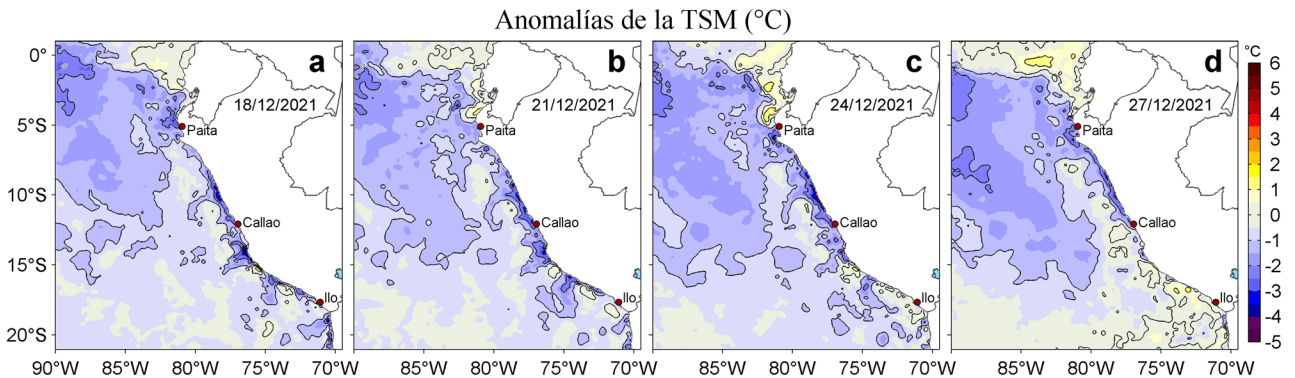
Anomalías de la TSM (°C)

a
18/12/2021
Paita
Callao
Ilo

b
21/12/2021
Paita
Callao
Ilo

c
24/12/2021
Paita
Callao
Ilo

d
27/12/2021
Paita
Callao
Ilo

0°
5°S
10°S
15°S
20°S

90°W 85°W 80°W 75°W 70°W
85°W 80°W 75°W 70°W
85°W 80°W 75°W 70°W
85°W 80°W 75°W 70°W

°C
6
5
4
3
2
1
0
-1
-2
-3
-4
-5